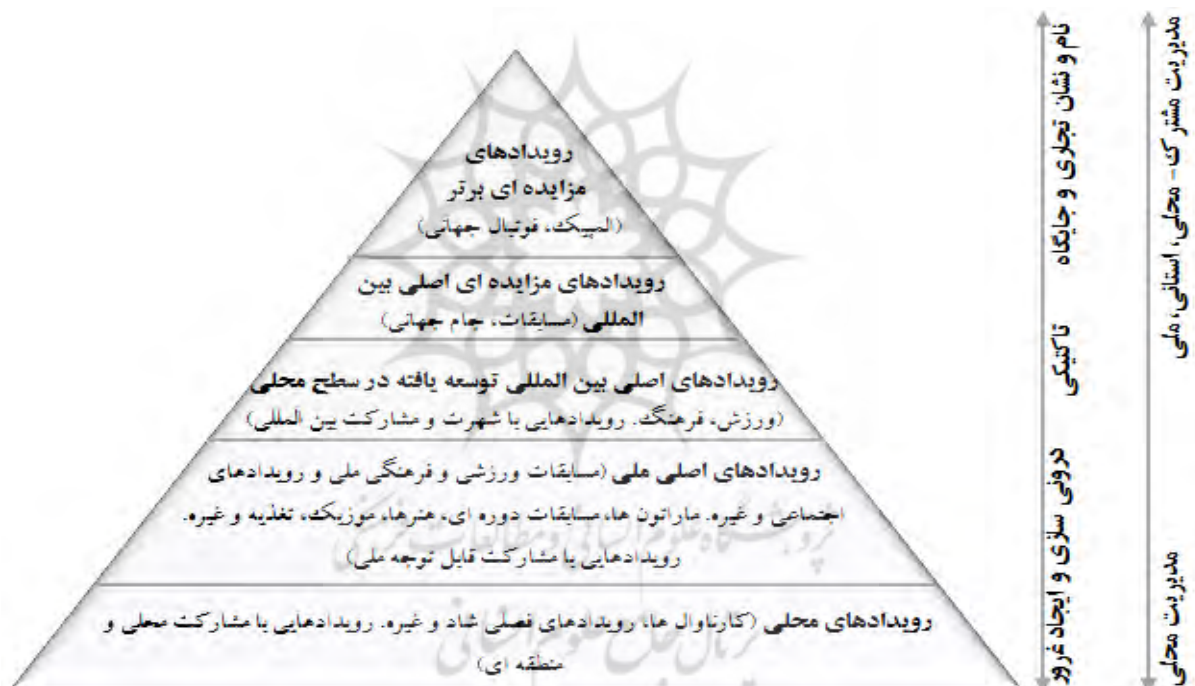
رویدادهای
مزایده ای برتر
(المپیک، فوتبال جهانی)

رویدادهای مزایده ای اصلی بین المللی (مسابقات، جام جهانی)

رویدادهای اصلی بین المللی توسعه یافته در سطح محلی
(ورزش، فرهنگ، رویدادهایی با شهرت و مشارکت بین المللی)

رویدادهای اصلی ملی (مسابقات ورزشی و فرهنگی ملی و رویدادهای اجتماعی و غیره. ماراتون ها، مسابقات دوره ای، هنرها، موزیک، تغذیه و غیره. رویدادهایی با مشارکت قابل توجه ملی)

رویدادهای محلی (کارناوال ها، رویدادهای فصلی شاد و غیره. رویدادهایی با مشارکت محلی و منطقه ای)

نام و نشان تجاری و جایگاه

تاکتیکی

درونی سازی و ایجاد غرور

مدیریت مشترک - محلی، استانی، ملی

مدیریت محلی

پژوهشگاه علوم انسانی و مطالعات فرهنگی
پرتال جامع علوم انسانی